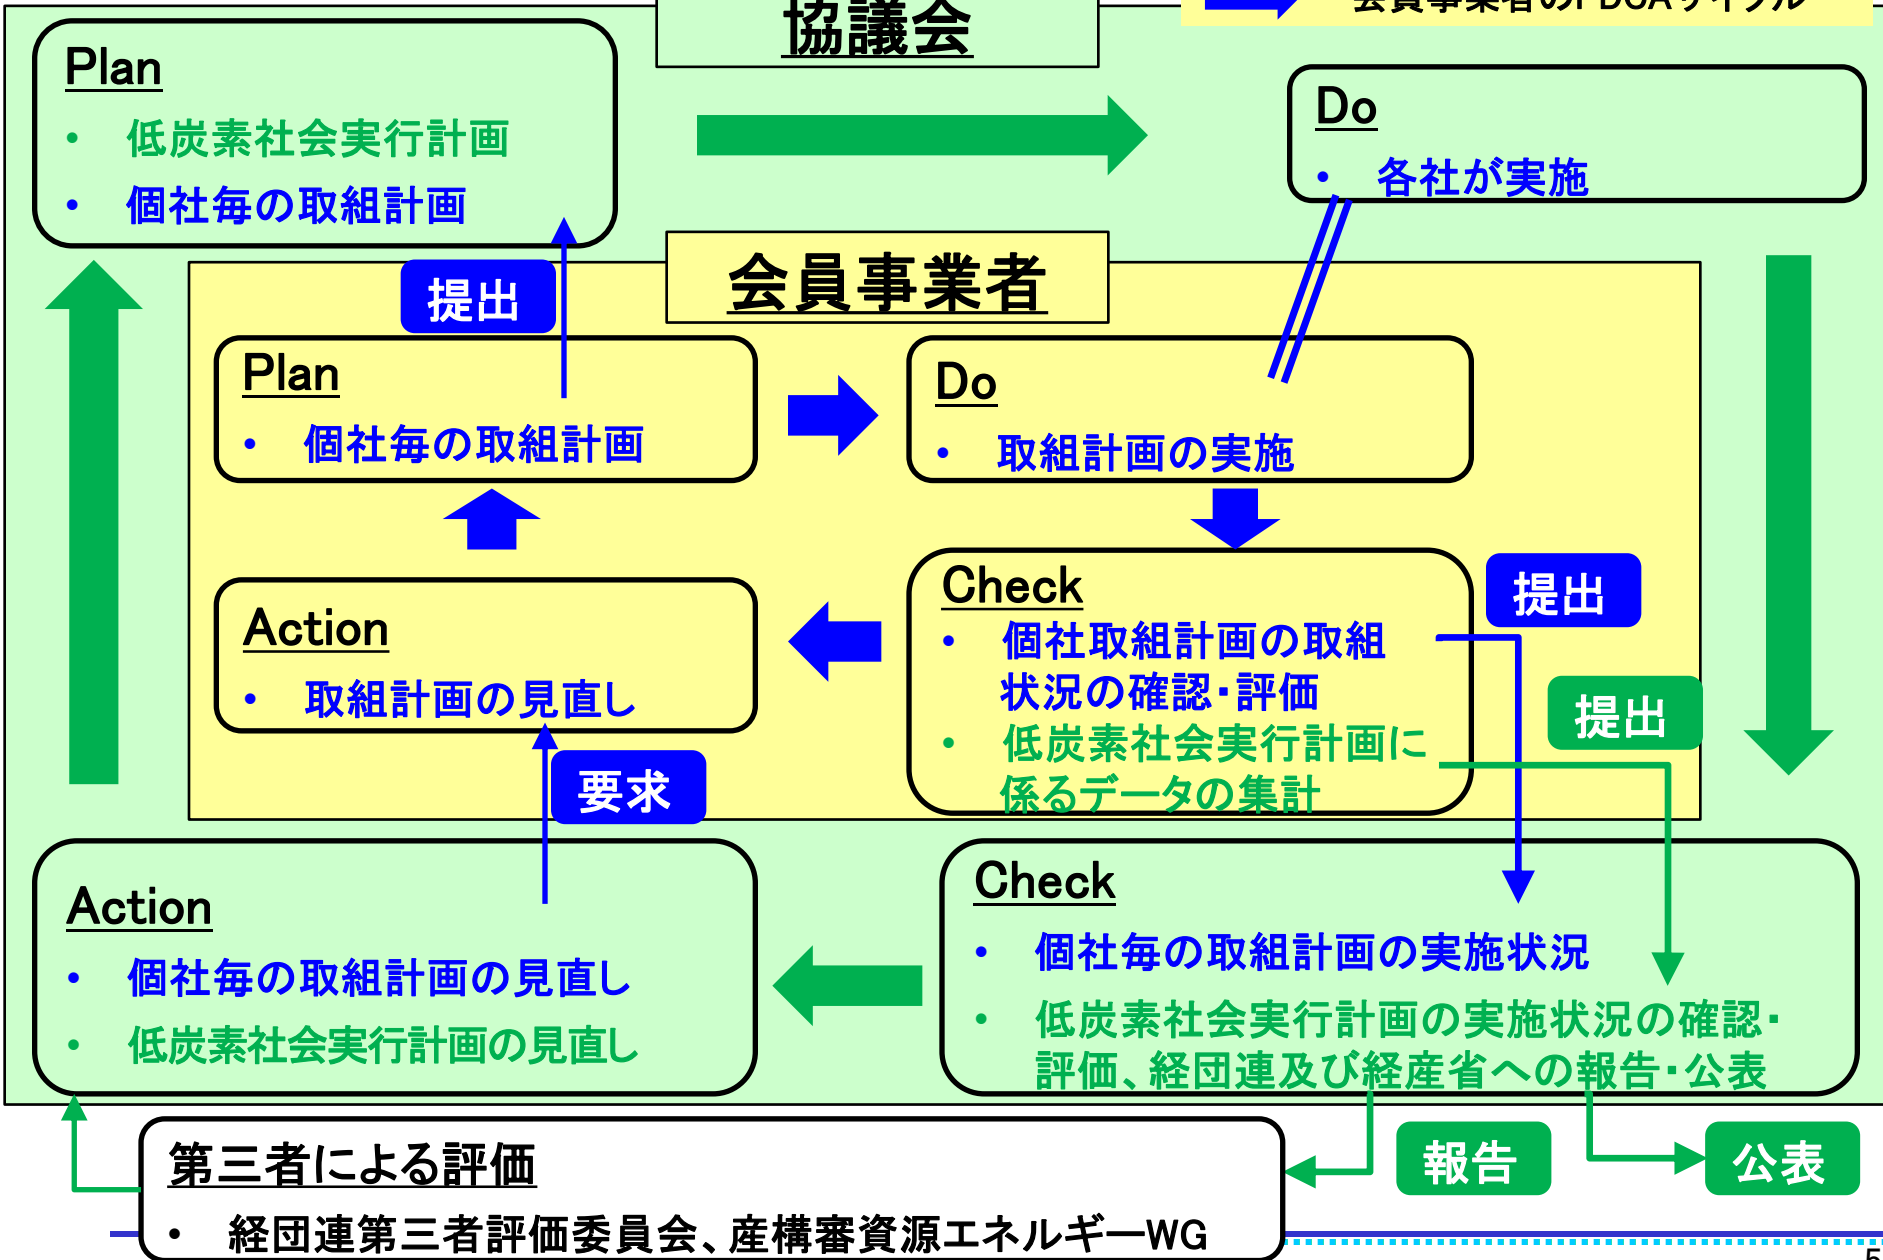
協議会

会員事業者のPDCAサイクル

Plan
• 低炭素社会実行計画
• 個社毎の取組計画

Do
• 各社が実施

会員事業者

提出

Plan
• 個社毎の取組計画

Do
• 取組計画の実施

Check
• 個社取組計画の取組状況の確認・評価
• 低炭素社会実行計画に係るデータの集計

提出

提出

Action
• 取組計画の見直し

要求

Action
• 個社毎の取組計画の見直し
• 低炭素社会実行計画の見直し

Check
• 個社毎の取組計画の実施状況
• 低炭素社会実行計画の実施状況の確認・評価、経団連及び経産省への報告・公表

第三者による評価
• 経団連第三者評価委員会、産構審資源エネルギーWG

報告

公表

5